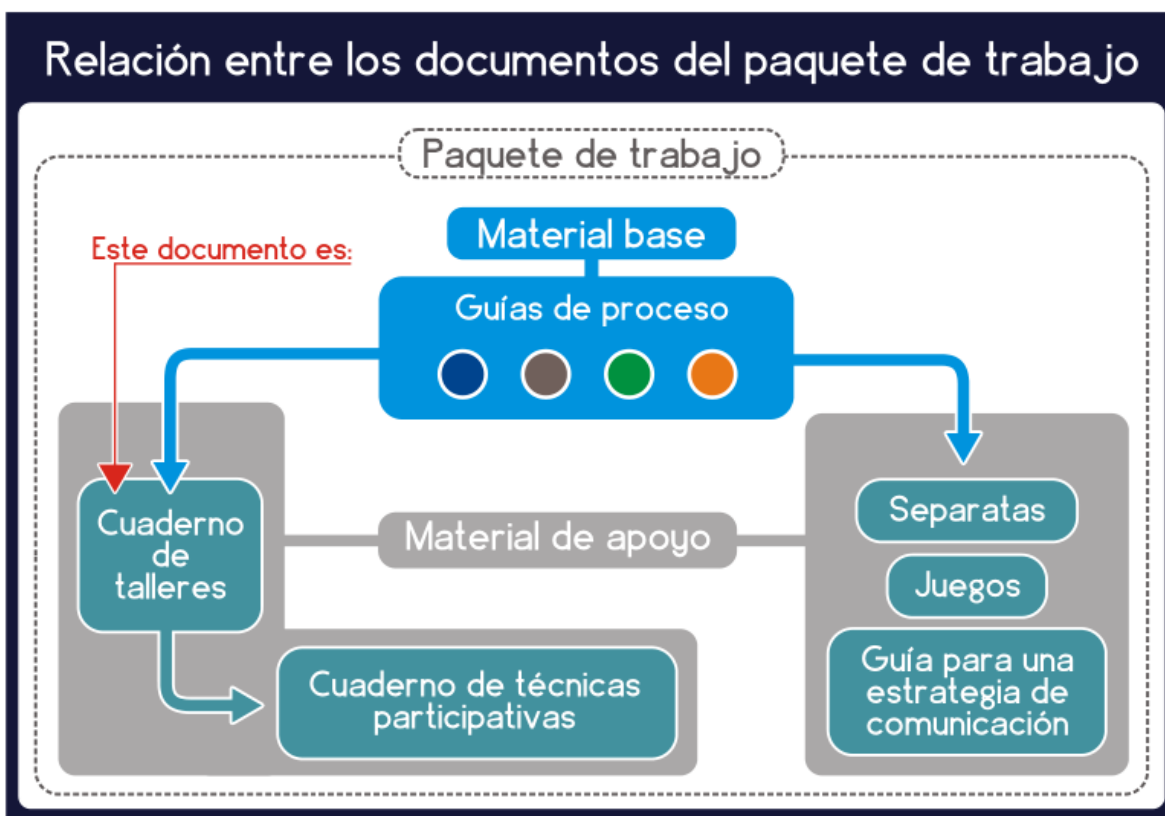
Relación entre los documentos del paquete de trabajo

Paquete de trabajo

Material base

Este documento es:

Guías de proceso

Cuaderno de talleres

Material de apoyo

Separatas

Juegos

Guía para una estrategia de comunicación

Cuaderno de técnicas participativas